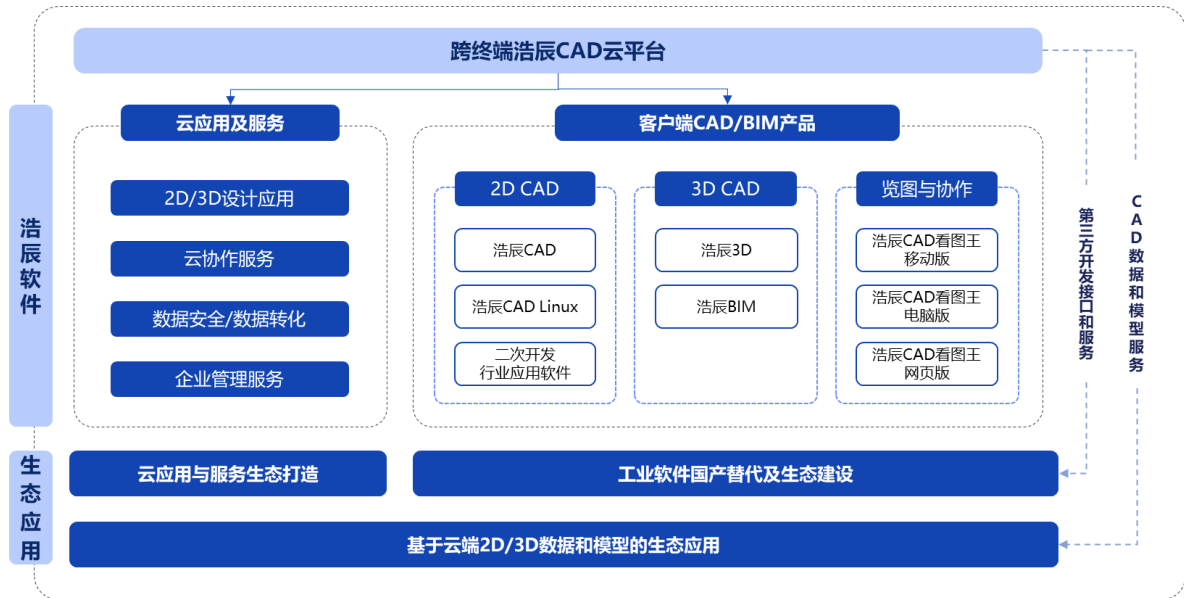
跨终端浩辰CAD云平台

浩辰软件

云应用及服务

2D/3D设计应用

云协作服务

数据安全/数据转化

企业管理服务

客户端CAD/BIM产品

2D CAD

浩辰CAD

浩辰CAD Linux

二次开发 行业应用软件

3D CAD

浩辰3D

浩辰BIM

览图与协作

浩辰CAD看图王 移动版

浩辰CAD看图王 电脑版

浩辰CAD看图王 网页版

第三方开发接口和服务

CAD数据和模型服务

生态应用

云应用与服务生态打造

工业软件国产替代及生态建设

基于云端2D/3D数据和模型的生态应用